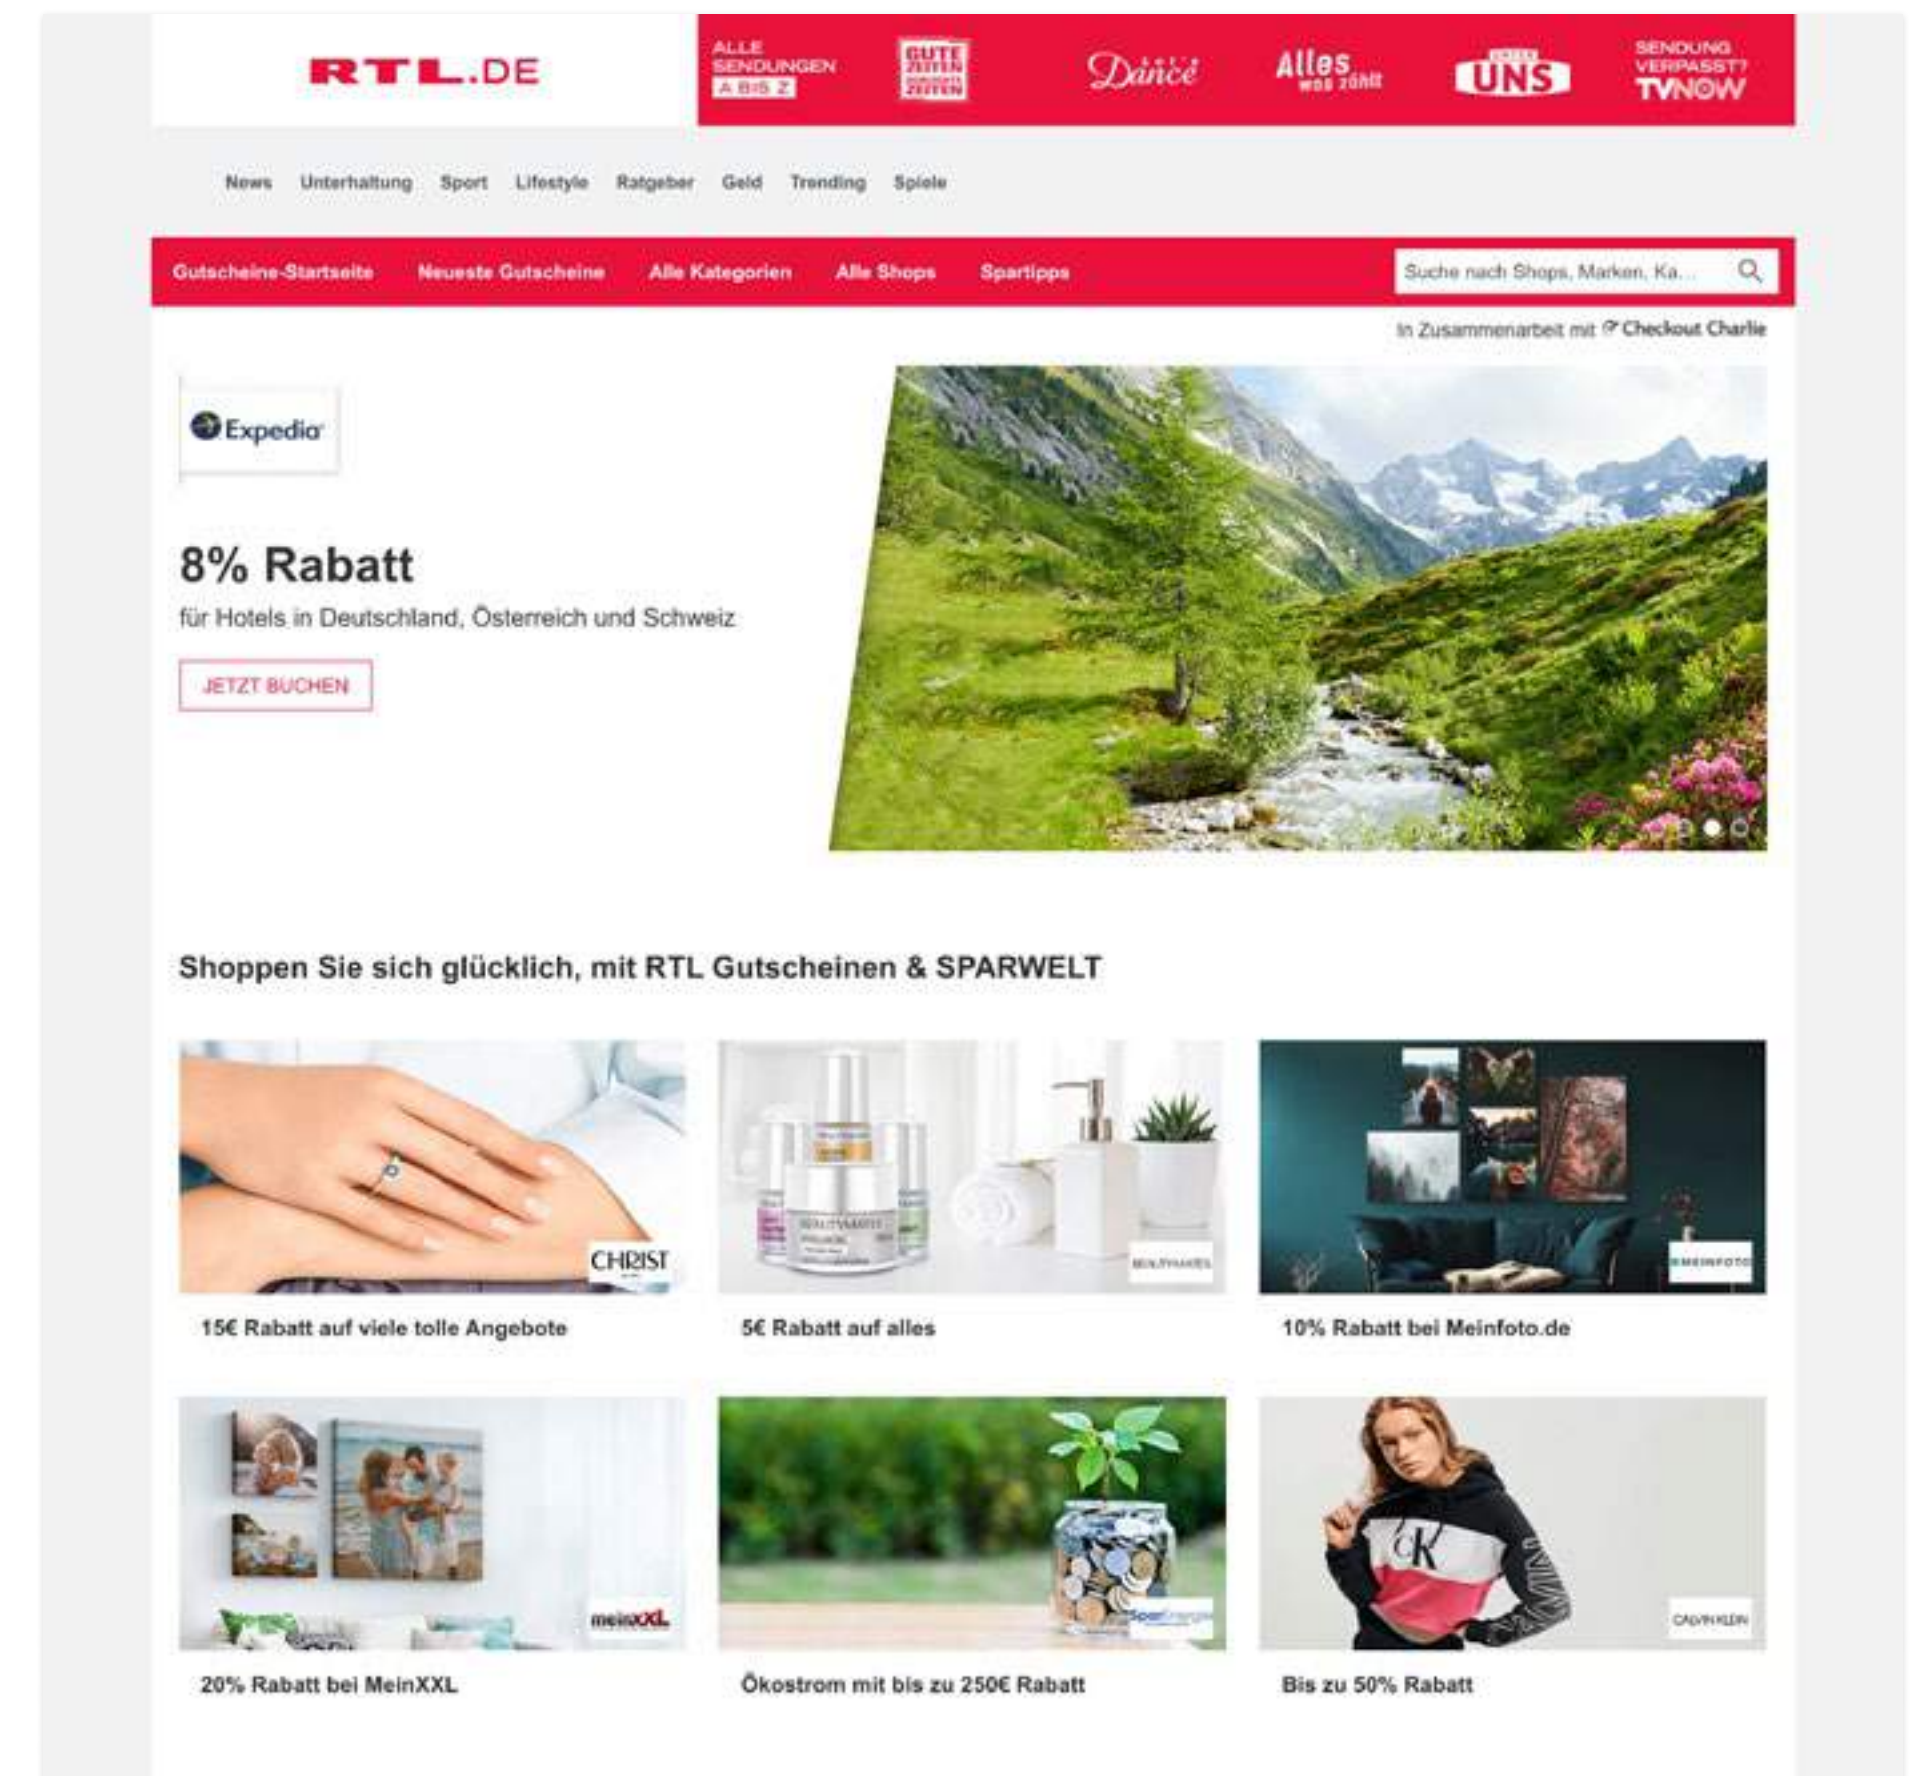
RTL.DE

ALLE SENDUNGEN A BIS Z

GUTE ZEITEN SCHLECHTE ZEITEN

Dance

Alles was zählt

UNTER UNS

SENDUNG VERPASST? TVNOW

News Unterhaltung Sport Lifestyle Ratgeber Geld Trending Spiele

Gutscheine-Startseite Neueste Gutscheine Alle Kategorien Alle Shops Spartipps

Suche nach Shops, Marken, Ka...

In Zusammenarbeit mit Checkout Charlie

Expedia

8% Rabatt

für Hotels in Deutschland, Österreich und Schweiz

JETZT BUCHEN

Shoppen Sie sich glücklich, mit RTL Gutscheinen & SPARWELT

CHRIST

15€ Rabatt auf viele tolle Angebote

BEAUTYMATES

5€ Rabatt auf alles

MEINFOTO

10% Rabatt bei Meinfoto.de

meinXXL

20% Rabatt bei MeinXXL

Ökostrom mit bis zu 250€ Rabatt

CALVIN KLEIN

Bis zu 50% Rabatt